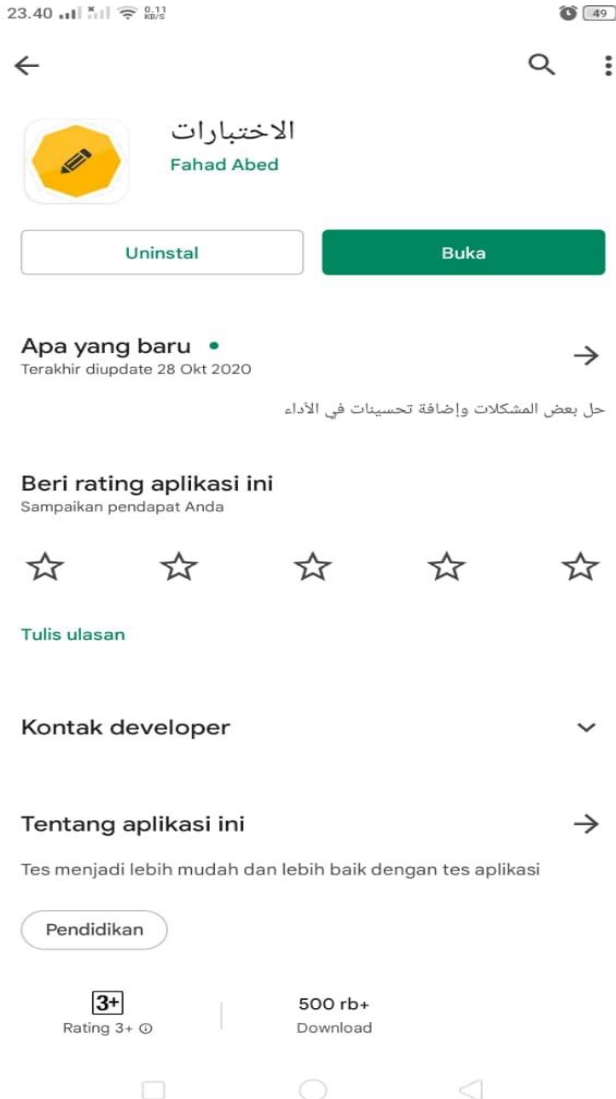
23.40 0.11 KB/S 49

الاختبارات
Fahad Abed

Uninstal
Buka

Apa yang baru •
Terakhir diupdate 28 Okt 2020

حل بعض المشكلات وإضافة تحسينات في الأداء

Beri rating aplikasi ini
Sampaikan pendapat Anda

Tulis ulasan

Kontak developer

Tentang aplikasi ini

Tes menjadi lebih mudah dan lebih baik dengan tes aplikasi

Pendidikan

3+
Rating 3+

500 rb+
Download